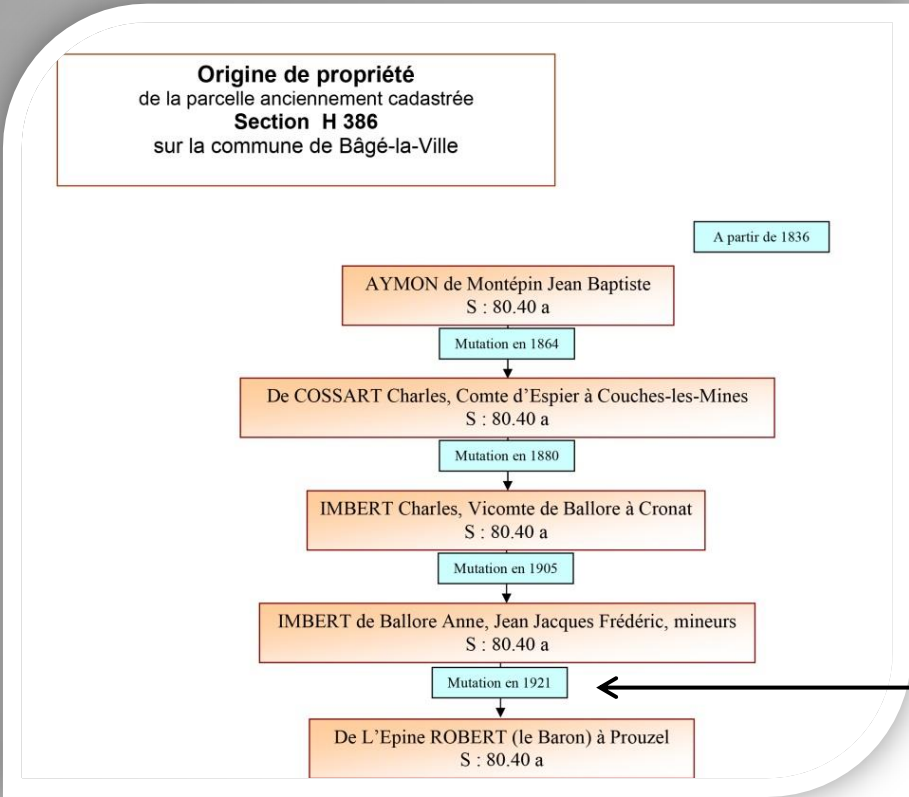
Origine de propriété
de la parcelle anciennement cadastrée
Section H 386
sur la commune de Bâgé-la-Ville

A partir de 1836

AYMON de Montépin Jean Baptiste
S : 80.40 a

Mutation en 1864

De COSSART Charles, Comte d'Espier à Couches-les-Mines
S : 80.40 a

Mutation en 1880

IMBERT Charles, Vicomte de Ballore à Cronat
S : 80.40 a

Mutation en 1905

IMBERT de Ballore Anne, Jean Jacques Frédéric, mineurs
S : 80.40 a

Mutation en 1921

De L'Epine ROBERT (le Baron) à Prouzel
S : 80.40 a